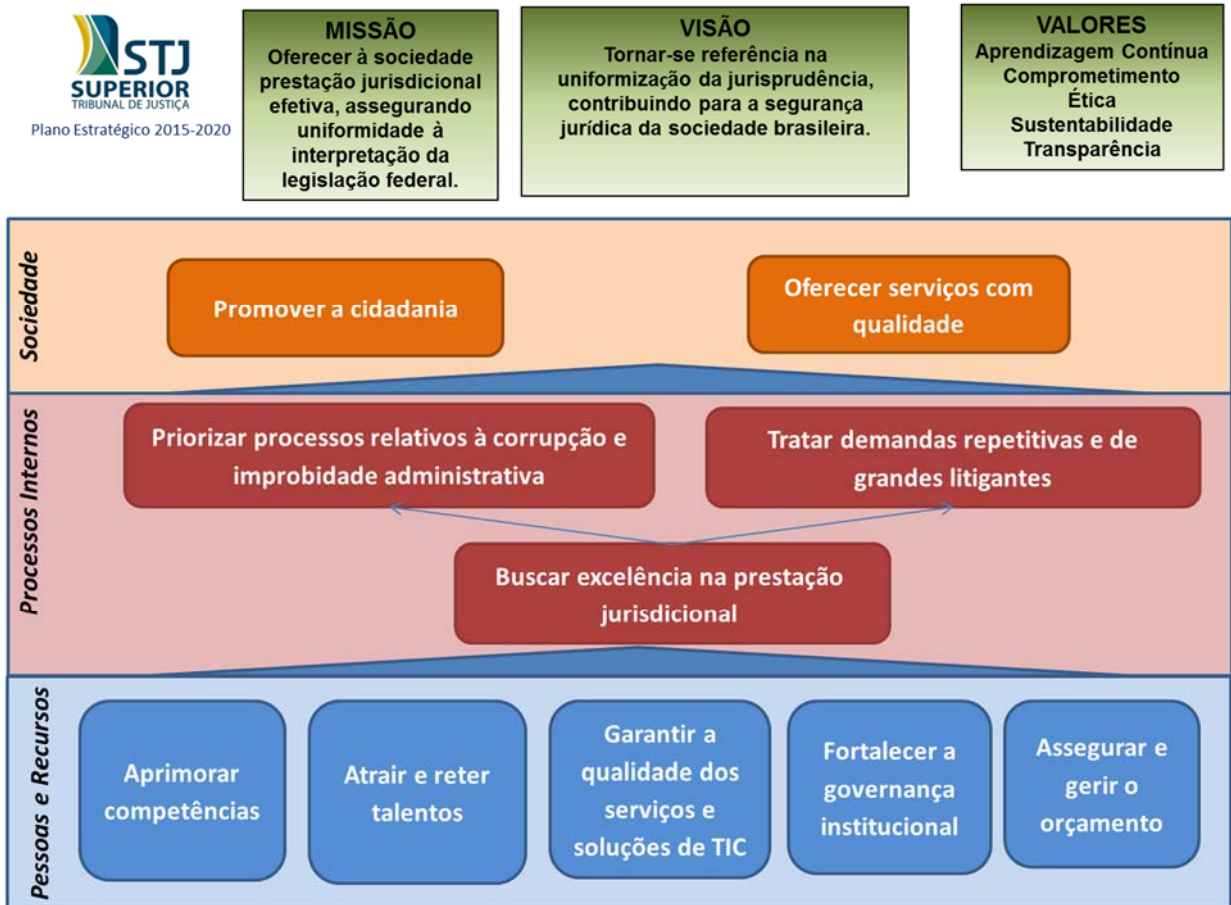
STJ
SUPERIOR
TRIBUNAL DE JUSTIÇA
Plano Estratégico 2015-2020

MISSÃO
Oferecer à sociedade prestação jurisdicional efetiva, assegurando uniformidade à interpretação da legislação federal.

VISÃO
Tornar-se referência na uniformização da jurisprudência, contribuindo para a segurança jurídica da sociedade brasileira.

VALORES
Aprendizagem Contínua
Comprometimento
Ética
Sustentabilidade
Transparência

Sociedade

Promover a cidadania

Oferecer serviços com qualidade

Processos Internos

Priorizar processos relativos à corrupção e improbidade administrativa

Tratar demandas repetitivas e de grandes litigantes

Buscar excelência na prestação jurisdicional

Pessoas e Recursos

Aprimorar competências

Atrair e reter talentos

Garantir a qualidade dos serviços e soluções de TIC

Fortalecer a governança institucional

Assegurar e gerir o orçamento